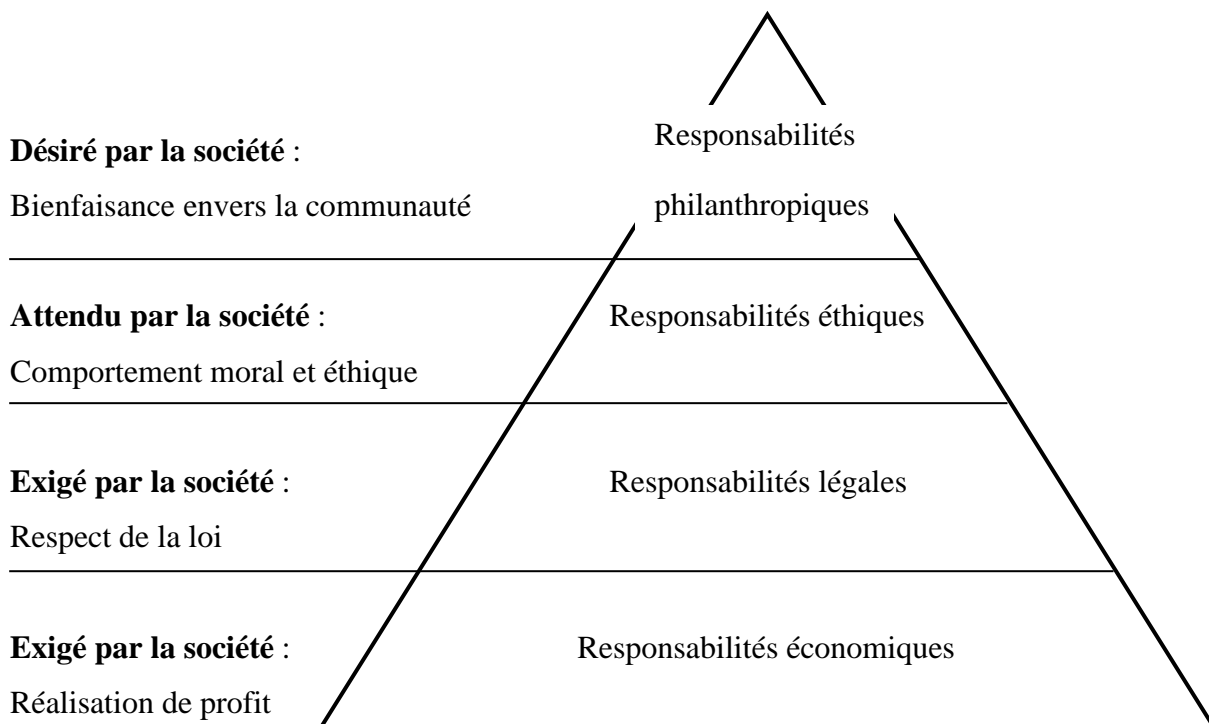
**Désiré par la société** :

Bienfaisance envers la communauté

Responsabilités philanthropiques

**Attendu par la société** :

Comportement moral et éthique

Responsabilités éthiques

**Exigé par la société** :

Respect de la loi

Responsabilités légales

**Exigé par la société** :

Réalisation de profit

Responsabilités économiques